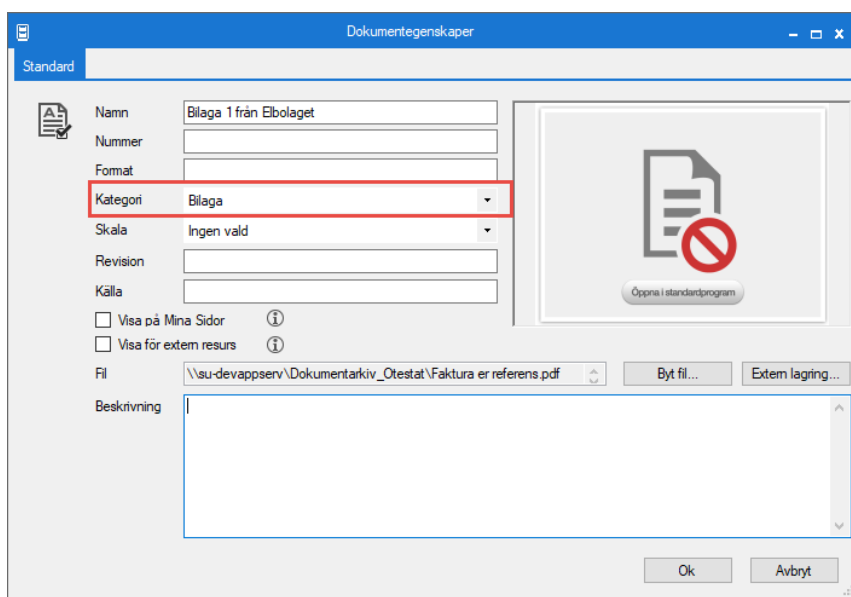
Dokumentegenskaper

Standard

Namn Bilaga 1 från Elbolaget

Nummer

Format

Kategori Bilaga

Skala Ingen vald

Revision

Källa

Visa på Mina Sidor

Visa för extern resurs

Öppna i standardprogram

Fil \\su-devappserv\Dokumentarkiv_Otestat\Faktura er referens.pdf

Byt fil...

Extern lagring...

Beskrivning

Ok

Avbryt